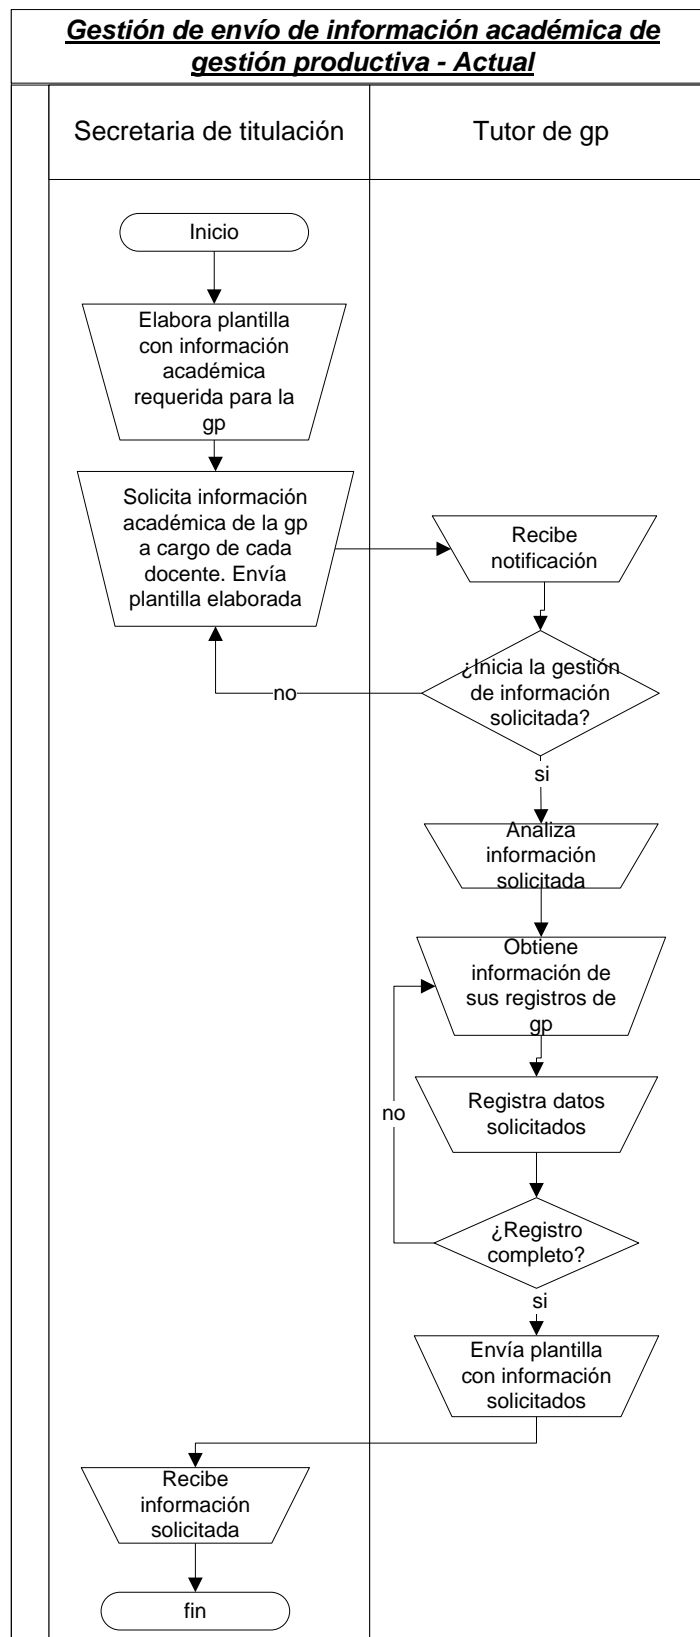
Gestión de envío de información académica de gestión productiva - Actual

Secretaria de titulación

Tutor de gp

Inicio

Elabora plantilla con información académica requerida para la gp

Solicita información académica de la gp a cargo de cada docente. Envía plantilla elaborada

Recibe notificación

¿Inicia la gestión de información solicitada?

no

si

Analiza información solicitada

Obtiene información de sus registros de gp

Registra datos solicitados

no

¿Registro completo?

si

Envía plantilla con información solicitados

Recibe información solicitada

fin